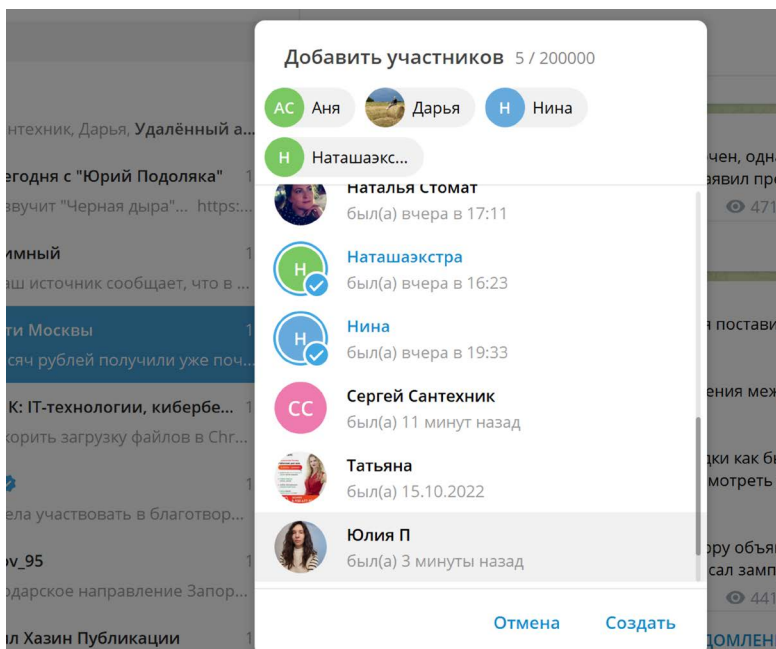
нтехник, Дарья, Удалённый а...
егодня с "Юрий Подоляка" 1
звучит "Черная дыра"... https:...
имный 1
аш источник сообщает, что в ...
ти Москвы 1
сяч рублей получили уже поч...
K: IT-технологии, кибербе... 1
корить загрузку файлов в Chr...
1
ела участвовать в благотвор...
ov_95 1
дарское направление Запор...
ал Хазин Публикации 1

Добавить участников 5 / 200000

АС Аня
Дарья
Н Нина
Н Наташаэкс...

Наталья Стомат
был(а) вчера в 17:11

Н Наташаэкстра
был(а) вчера в 16:23

Н Нина
был(а) вчера в 19:33

СС Сергей Сантехник
был(а) 11 минут назад

Татьяна
был(а) 15.10.2022

Юлия П
был(а) 3 минуты назад

Отмена Создать

чен, одна
явил пре
471
я постави
ения меж
дки как бы
мотреть
ору объяв
сал замп
441
ДОМЛЕН